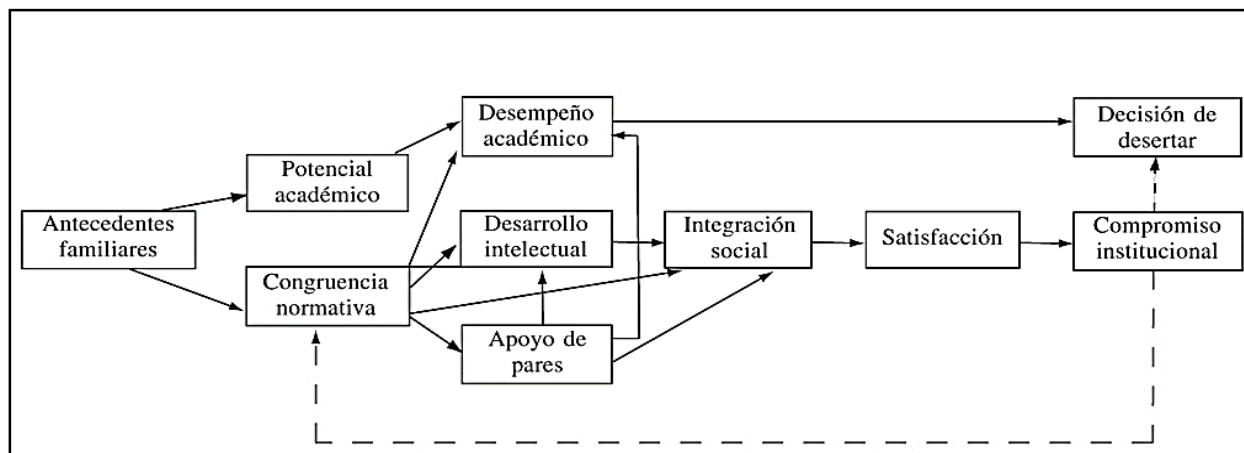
Antecedentes familiares

Potencial académico

Congruencia normativa

Desempeño académico

Desarrollo intelectual

Apoyo de pares

Integración social

Satisfacción

Compromiso institucional

Decisión de desertar